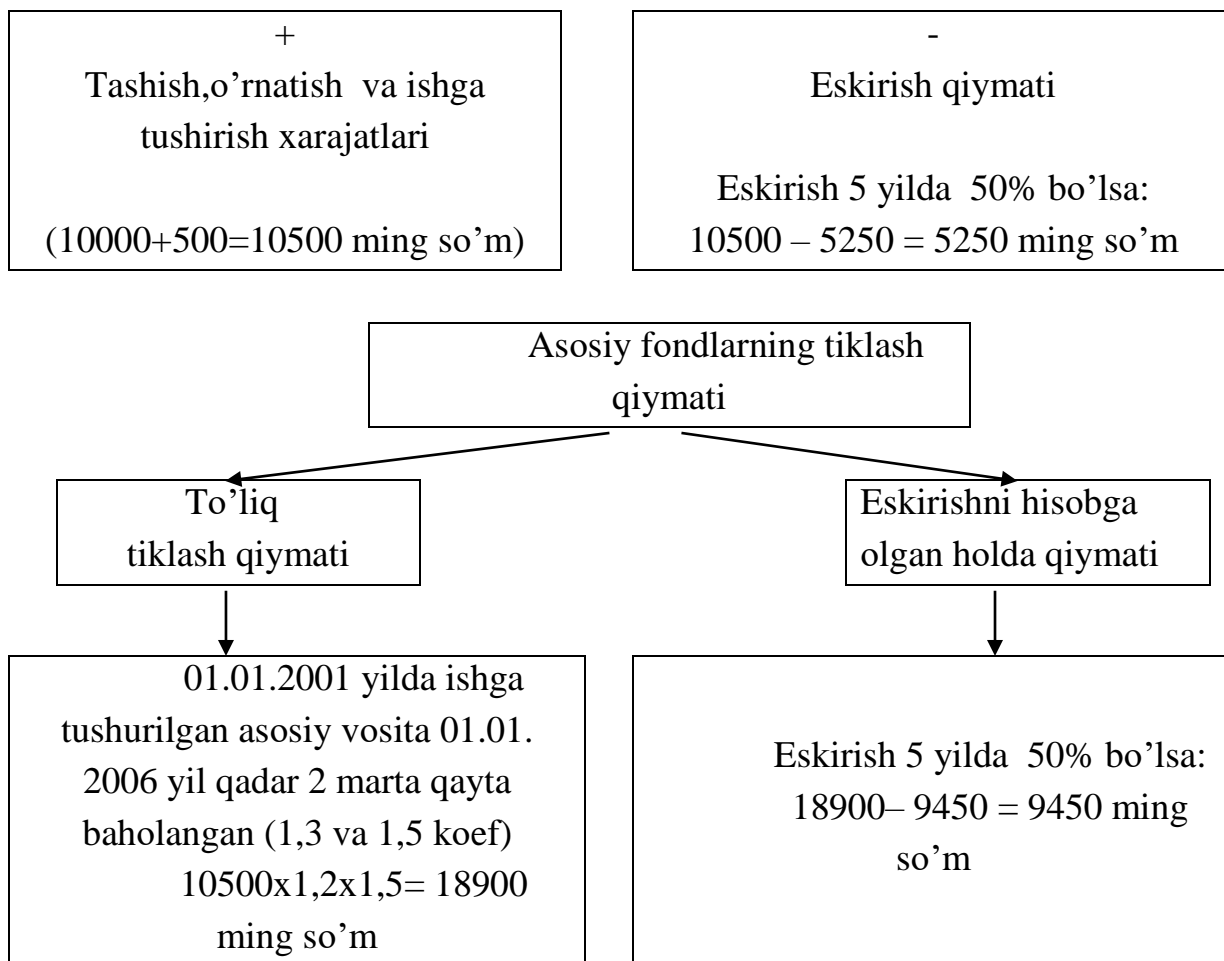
+
Tashish,o’rnatish va ishga tushirish xarajatlari

(10000+500=10500 ming so’m)

-
Eskirish qiymati

Eskirish 5 yilda 50% bo’lsa:
10500 – 5250 = 5250 ming so’m

Asosiy fondlarning tiklash qiymati

To’liq tiklash qiymati

Eskirishni hisobga olgan holda qiymati

01.01.2001 yilda ishga tushurilgan asosiy vosita 01.01. 2006 yil qadar 2 marta qayta baholangan (1,3 va 1,5 koef)
10500x1,2x1,5= 18900 ming so’m

Eskirish 5 yilda 50% bo’lsa:
18900– 9450 = 9450 ming so’m